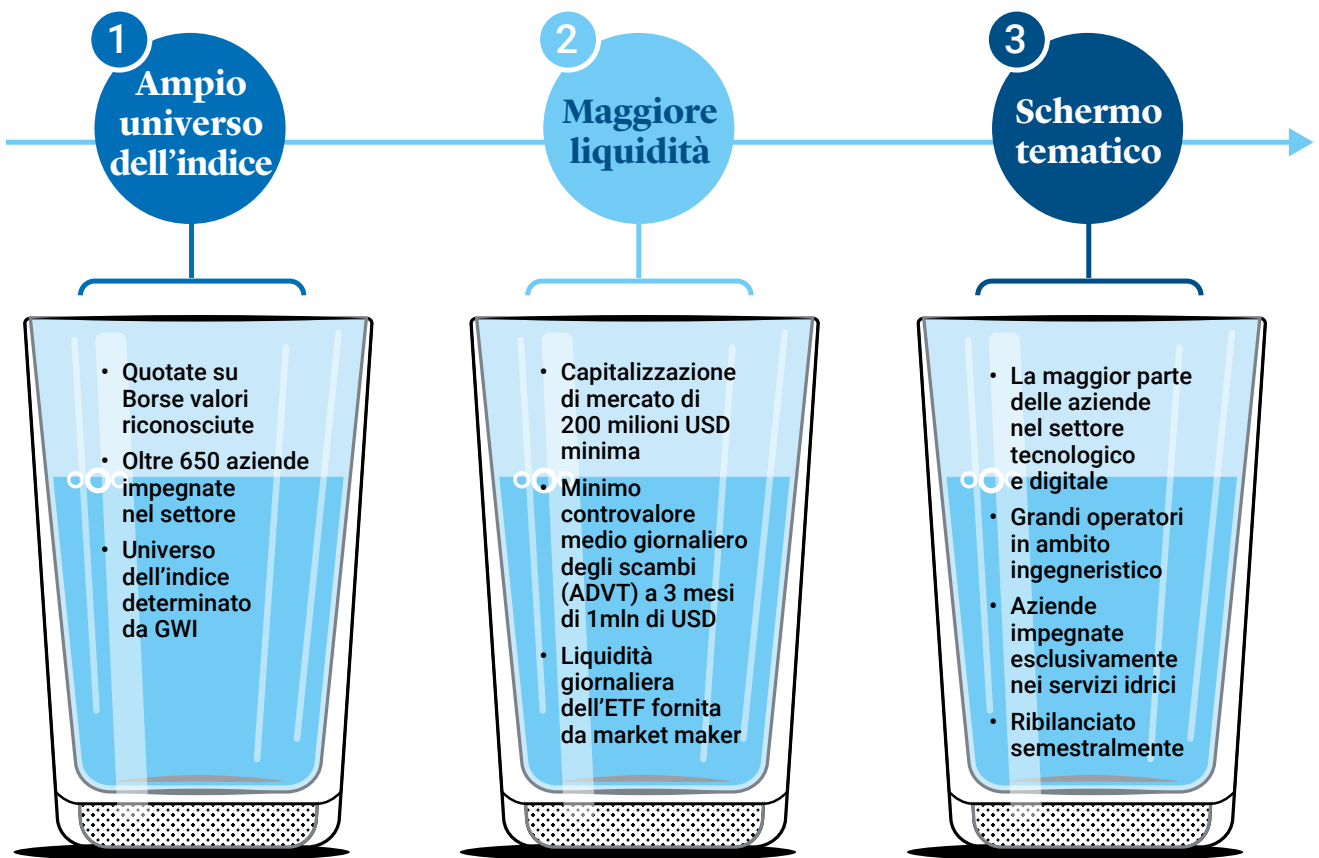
1
Ampio universo dell’indice

2
Maggiore liquidità

3
Schermo tematico

• Quotate su Borse valori riconosciute
• Oltre 650 aziende impegnate nel settore
• Universo dell’indice determinato da GWI

• Capitalizzazione di mercato di 200 milioni USD minima
• Minimo controvalore medio giornaliero degli scambi (ADVT) a 3 mesi di 1mln di USD
• Liquidità giornaliera dell’ETF fornita da market maker

• La maggior parte delle aziende nel settore tecnologico e digitale
• Grandi operatori in ambito ingegneristico
• Aziende impegnate esclusivamente nei servizi idrici
• Ribilanciato semestralmente